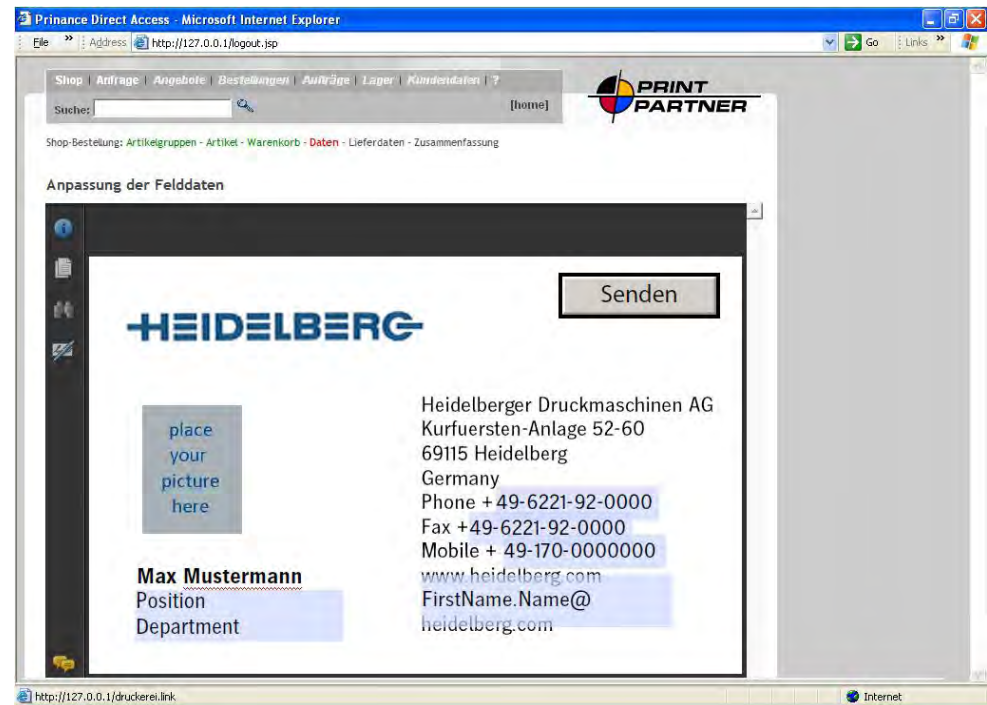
Prinance Direct Access - Microsoft Internet Explorer

File » Address http://127.0.0.1/logout.jsp Go Links »

Shop | Anfrage | Angebote | Bestellungen | Aufträge | Lager | Kundendaten | ?

Suche: [home]

PRINT PARTNER

Shop-Bestellung: Artikelgruppen - Artikel - Warenkorb - Daten - Lieferdaten - Zusammenfassung

Anpassung der Felddaten

Senden

HEIDELBERG

place your picture here

Max Mustermann
Position
Department

Heidelberger Druckmaschinen AG
Kurfuersten-Anlage 52-60
69115 Heidelberg
Germany
Phone +49-6221-92-0000
Fax +49-6221-92-0000
Mobile + 49-170-0000000
www.heidelberg.com
FirstName.Name@
heidelberg.com

http://127.0.0.1/druckerei.link

Internet